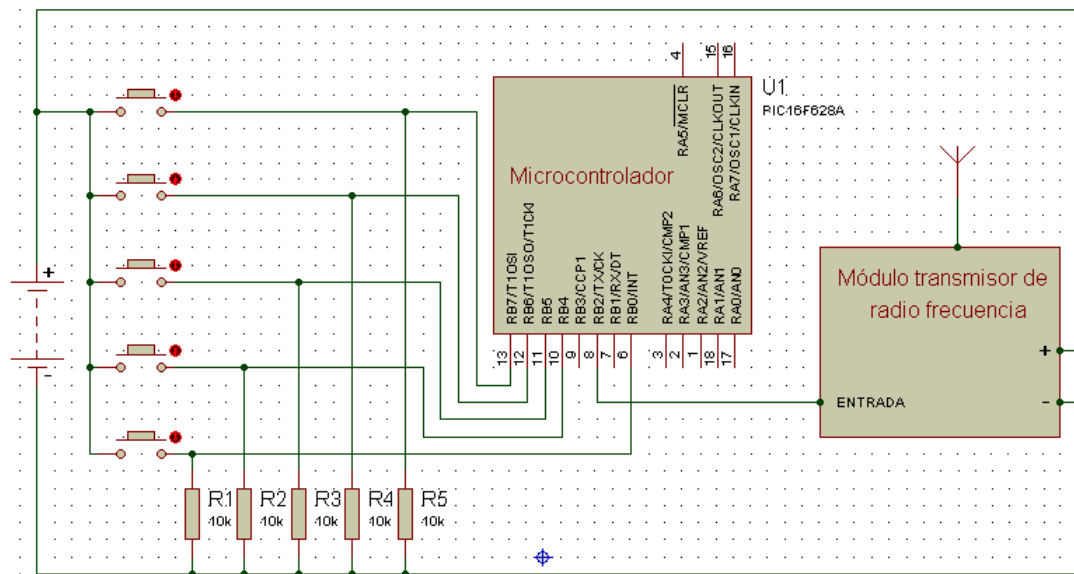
U1
PIC16F628A

4 15 16
RA5/MCLR
RA6/OSC2/CLKOUT
RA7/OSC1/CLKIN

Microcontrolador

RB7/T1OSI
RB6/T1OSO/T1CKI
RB5
RB4
RB3/CCP1
RB2/TX/CK
RB1/RX/DT
RB0/INT
RA4/T0CKI/CMP2
RA3/AN3/CMP1
RA2/AN2/VREF
RA1/AN1
RA0/AN0

13 12 11 10 9 8 7 6 3 2 1 18 17

Módulo transmisor de radio frecuencia

ENTRADA
+
-

+
-

R1 10k
R2 10k
R3 10k
R4 10k
R5 10k